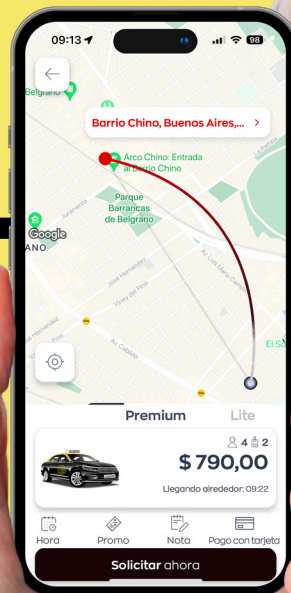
09:13
98
Belgrano
Barrio Chino, Buenos Aires,...
Arco Chino: Entrada al Barrio Chino
Parque Barrancas de Belgrano
Google
ANO
Juramento
José Hernández
Virrey del Pino
Av. Cabildo
Av. Luis María Campos
La Pampa
El Sa
Premium
Lite
4
2
$ 790,00
Llegando alrededor: 09:22
Hora
Promo
Nota
Pago con tarjeta
Solicitar ahora